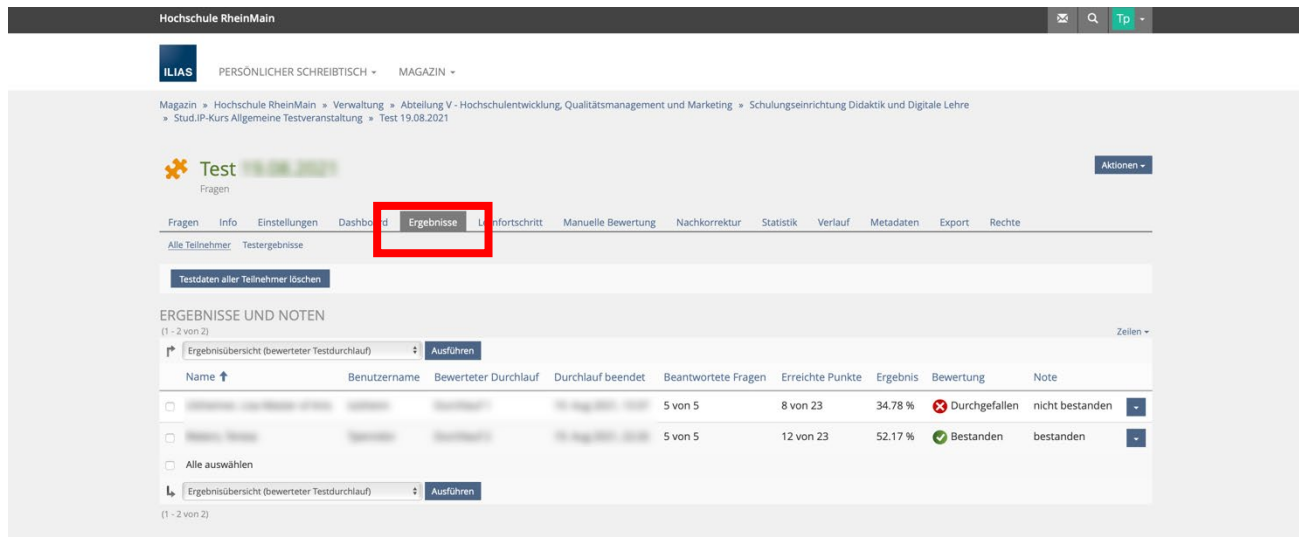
Hochschule RheinMain

Tp

ILIAS PERSÖNLICHER SCHREIBTISCH MAGAZIN

Magazin » Hochschule RheinMain » Verwaltung » Abteilung V - Hochschulentwicklung, Qualitätsmanagement und Marketing » Schulungseinrichtung Didaktik und Digitale Lehre » Stud.IP-Kurs Allgemeine Testveranstaltung » Test 19.08.2021

Test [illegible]
Fragen

Aktionen

Fragen Info Einstellungen Dashboard Ergebnisse Lernfortschritt Manuelle Bewertung Nachkorrektur Statistik Verlauf Metadaten Export Rechte

Alle Teilnehmer Testergebnisse

Testdaten aller Teilnehmer löschen

ERGEBNISSE UND NOTEN
(1 - 2 von 2)

Zeilen

Ergebnisübersicht (bewerteter Testdurchlauf) Ausführen

| Name | Benutzername | Bewerteter Durchlauf | Durchlauf beendet | Beantwortete Fragen | Erreichte Punkte | Ergebnis | Bewertung | Note |
|---|---|---|---|---|---|---|---|---|
| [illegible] | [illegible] | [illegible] | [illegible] | 5 von 5 | 8 von 23 | 34.78 % | Durchgefallen | nicht bestanden |
| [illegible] | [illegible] | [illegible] | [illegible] | 5 von 5 | 12 von 23 | 52.17 % | Bestanden | bestanden |

Alle auswählen

Ergebnisübersicht (bewerteter Testdurchlauf) Ausführen

(1 - 2 von 2)